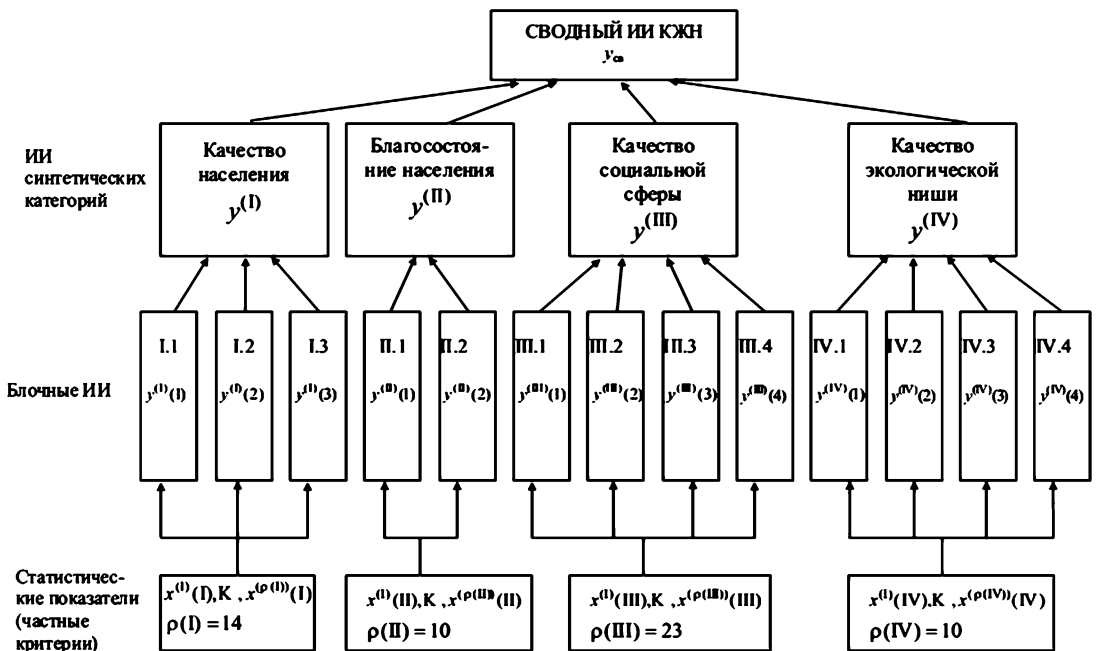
СВОДНЫЙ ИИ КЖН
$y_{св}$

ИИ синтетических категорий

Качество населения
$y^{(I)}$

Благосостояние населения
$y^{(II)}$

Качество социальной сферы
$y^{(III)}$

Качество экологической ниши
$y^{(IV)}$

Блочные ИИ

I.1
$y^{(I)}(1)$

I.2
$y^{(I)}(2)$

I.3
$y^{(I)}(3)$

II.1
$y^{(II)}(1)$

II.2
$y^{(II)}(2)$

III.1
$y^{(III)}(1)$

III.2
$y^{(III)}(2)$

III.3
$y^{(III)}(3)$

III.4
$y^{(III)}(4)$

IV.1
$y^{(IV)}(1)$

IV.2
$y^{(IV)}(2)$

IV.3
$y^{(IV)}(3)$

IV.4
$y^{(IV)}(4)$

Статистические показатели (частные критерии)

$x^{(1)}(I)$,K , $x^{(\rho(I))}(I)$
$\rho(I) = 14$

$x^{(1)}(II)$,K , $x^{(\rho(II))}(II)$
$\rho(II) = 10$

$x^{(1)}(III)$,K , $x^{(\rho(III))}(III)$
$\rho(III) = 23$

$x^{(1)}(IV)$,K , $x^{(\rho(IV))}(IV)$
$\rho(IV) = 10$